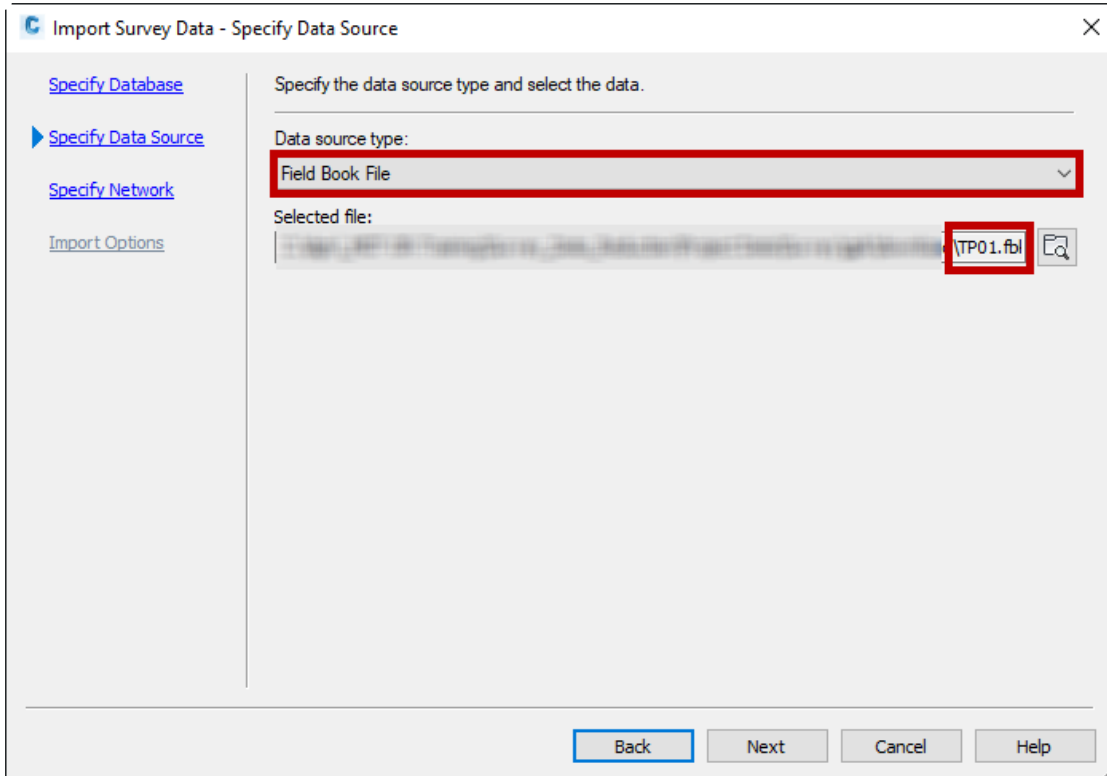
Import Survey Data - Specify Data Source

Specify Database

Specify Data Source

Specify Network

Import Options

Specify the data source type and select the data.

Data source type:

Field Book File

Selected file:

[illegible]\TP01.fbl

Back Next Cancel Help